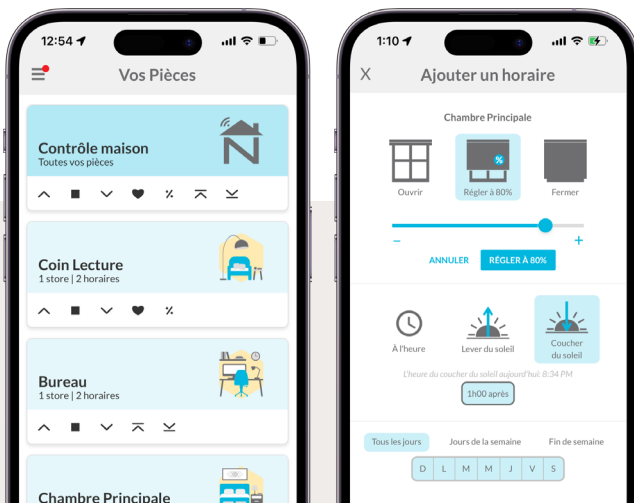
12:54

Vos Pièces

Contrôle maison
Toutes vos pièces

%

Coin Lecture
1 store | 2 horaires

%

Bureau
1 store | 2 horaires

Chambre Principale

1:10

X Ajouter un horaire

Chambre Principale

Ouvrir

%
Régler à 80%

Fermer

−

+

ANNULER

RÉGLER À 80%

À l'heure

Lever du soleil

Coucher du soleil

L'heure du coucher du soleil aujourd'hui: 8:34 PM

1h00 après

Tous les jours

Jours de la semaine

Fin de semaine

D L M M J V S